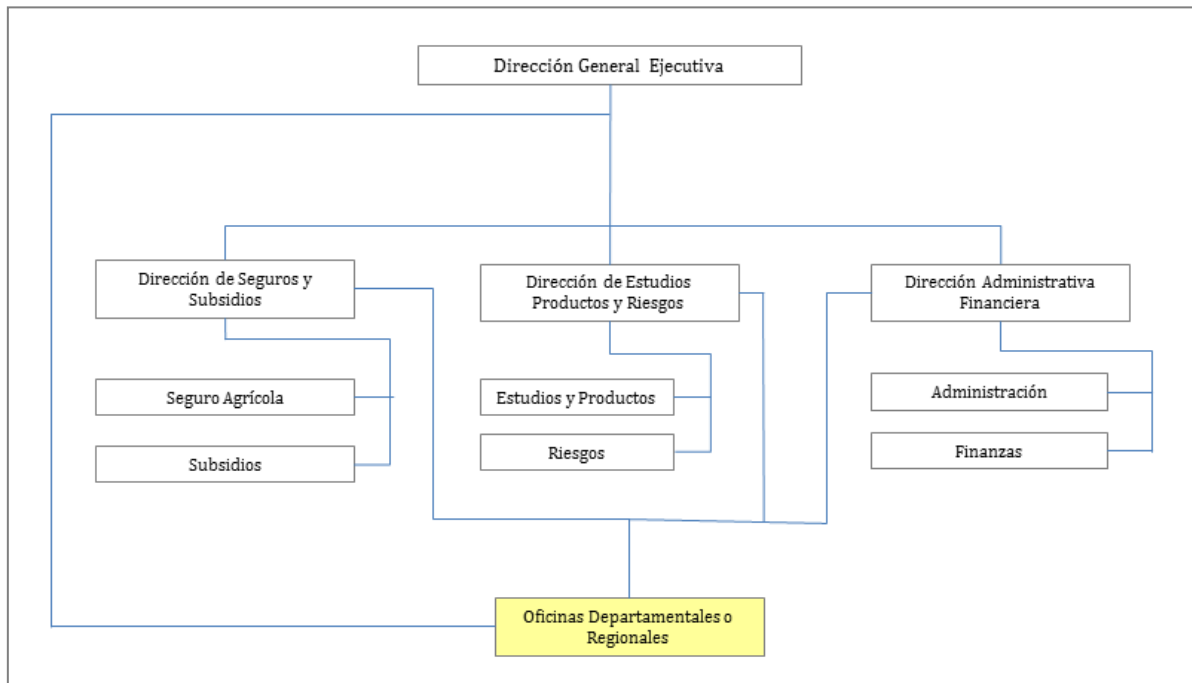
Dirección General Ejecutiva

Dirección de Seguros y Subsidios

Dirección de Estudios Productos y Riesgos

Dirección Administrativa Financiera

Seguro Agrícola

Subsidios

Estudios y Productos

Riesgos

Administración

Finanzas

Oficinas Departamentales o Regionales